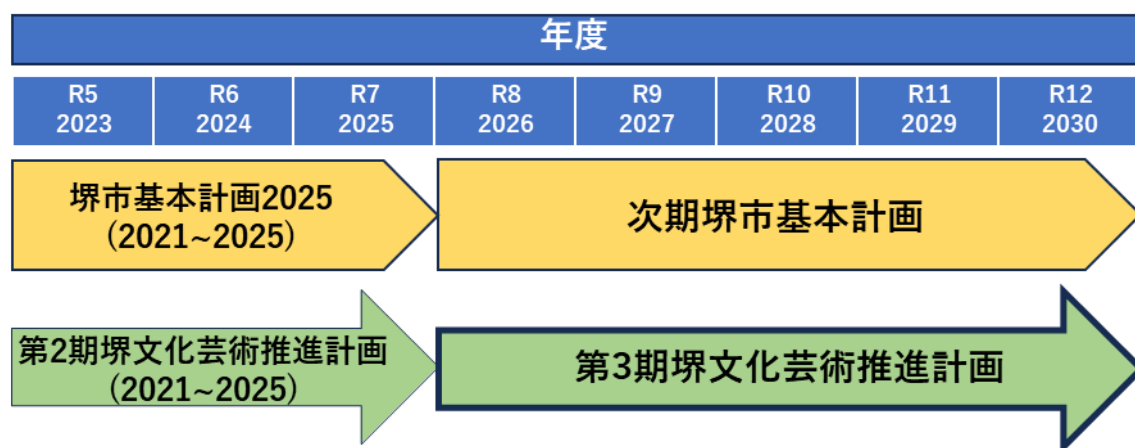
年度

| R5 2023 | R6 2024 | R7 2025 | R8 2026 | R9 2027 | R10 2028 | R11 2029 | R12 2030 |
|---|---|---|---|---|---|---|---|

堺市基本計画2025
（2021~2025）

次期堺市基本計画

第2期堺文化芸術推進計画
（2021~2025）

第3期堺文化芸術推進計画